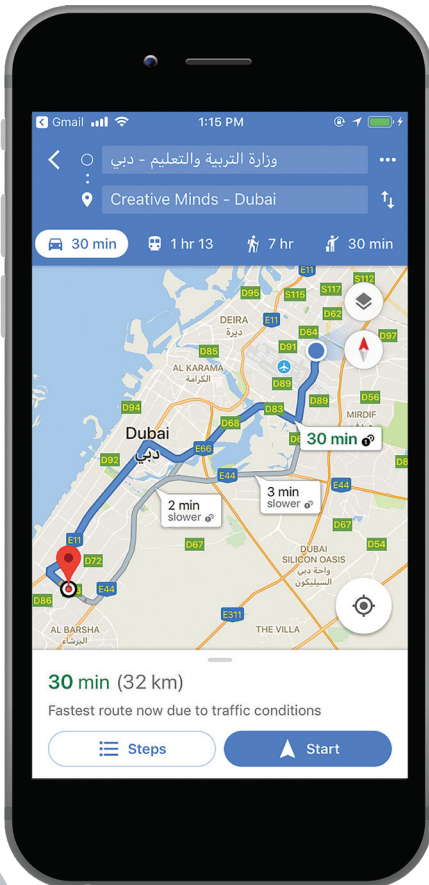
Gmail 1:15 PM

وزارة التربية والتعليم - دبي

Creative Minds - Dubai

30 min 1 hr 13 7 hr 30 min

E11 S112 D95 S115 S117 DEIRA ديرة E11 D62 D64 D97 D85 D91 AL KARAMA الكرامة D89 D56 D94 D83 D89 MIRDIF Dubai دبي D68 E66 30 min D92 E44 E44 D8 2 min slower 3 min slower D67 E11 D72 D67 DUBAI SILICON OASIS واحة دبي السيليكون D54 E44 D86 E311 AL BARSHA البرشاء THE VILLA

30 min (32 km)

Fastest route now due to traffic conditions

Steps

Start